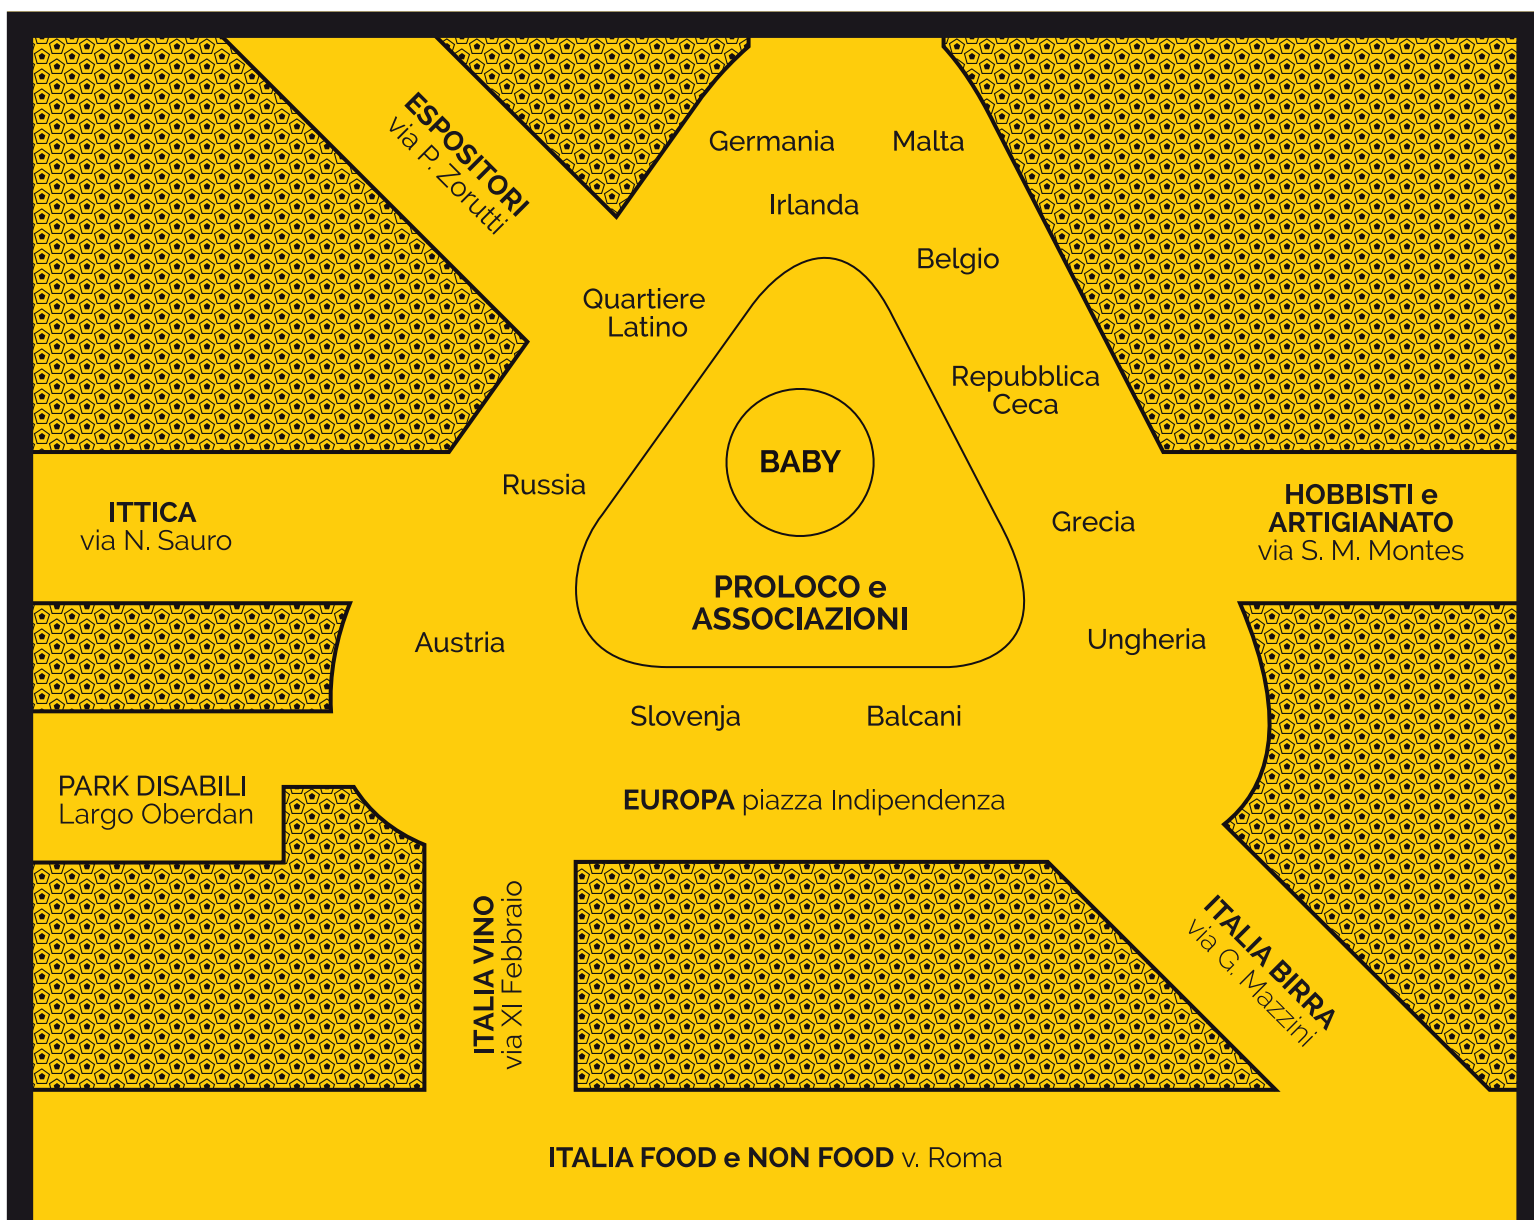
ESPOSITORI
via P. Zorutti

Germania

Malta

Irlanda

Belgio

Quartiere Latino

Repubblica Ceca

BABY

Russia

ITTICA
via N. Sauro

Grecia

HOBBISTI e ARTIGIANATO
via S. M. Montes

PROLOCO e ASSOCIAZIONI

Austria

Ungheria

Slovenja

Balcani

PARK DISABILI
Largo Oberdan

EUROPA piazza Indipendenza

ITALIA VINO
via XI Febbraio

ITALIA BIRRA
via G. Mazzini

ITALIA FOOD e NON FOOD v. Roma